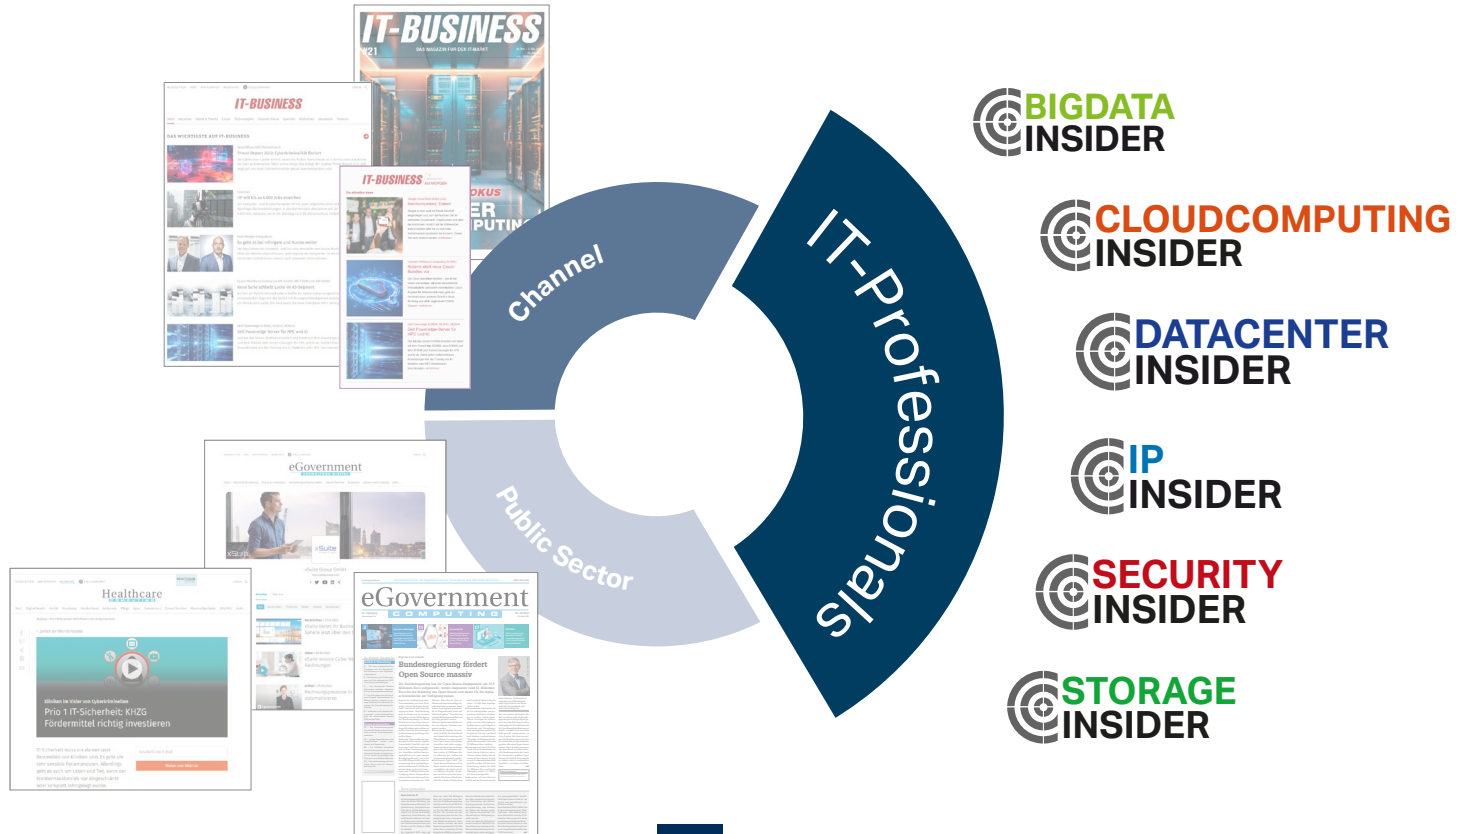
IT-BUSINESS
#21
DAS MAGAZIN FÜR DEN IT-MARKT

IT-BUSINESS

DAS WICHTIGSTE AUF IT-BUSINESS

IT-BUSINESS

Channel

Public Sector

IT-Professionals

eGovernment

Healthcare

Kliniken im Visier von Cyberkriminellen
Prio 1 IT-Sicherheit: KHZG Fördermittel richtig investieren

eGovernment
COMPUTING

Bundesregierung fördert Open Source massiv

BIGDATA INSIDER

CLOUDCOMPUTING INSIDER

DATACENTER INSIDER

IP INSIDER

SECURITY INSIDER

STORAGE INSIDER